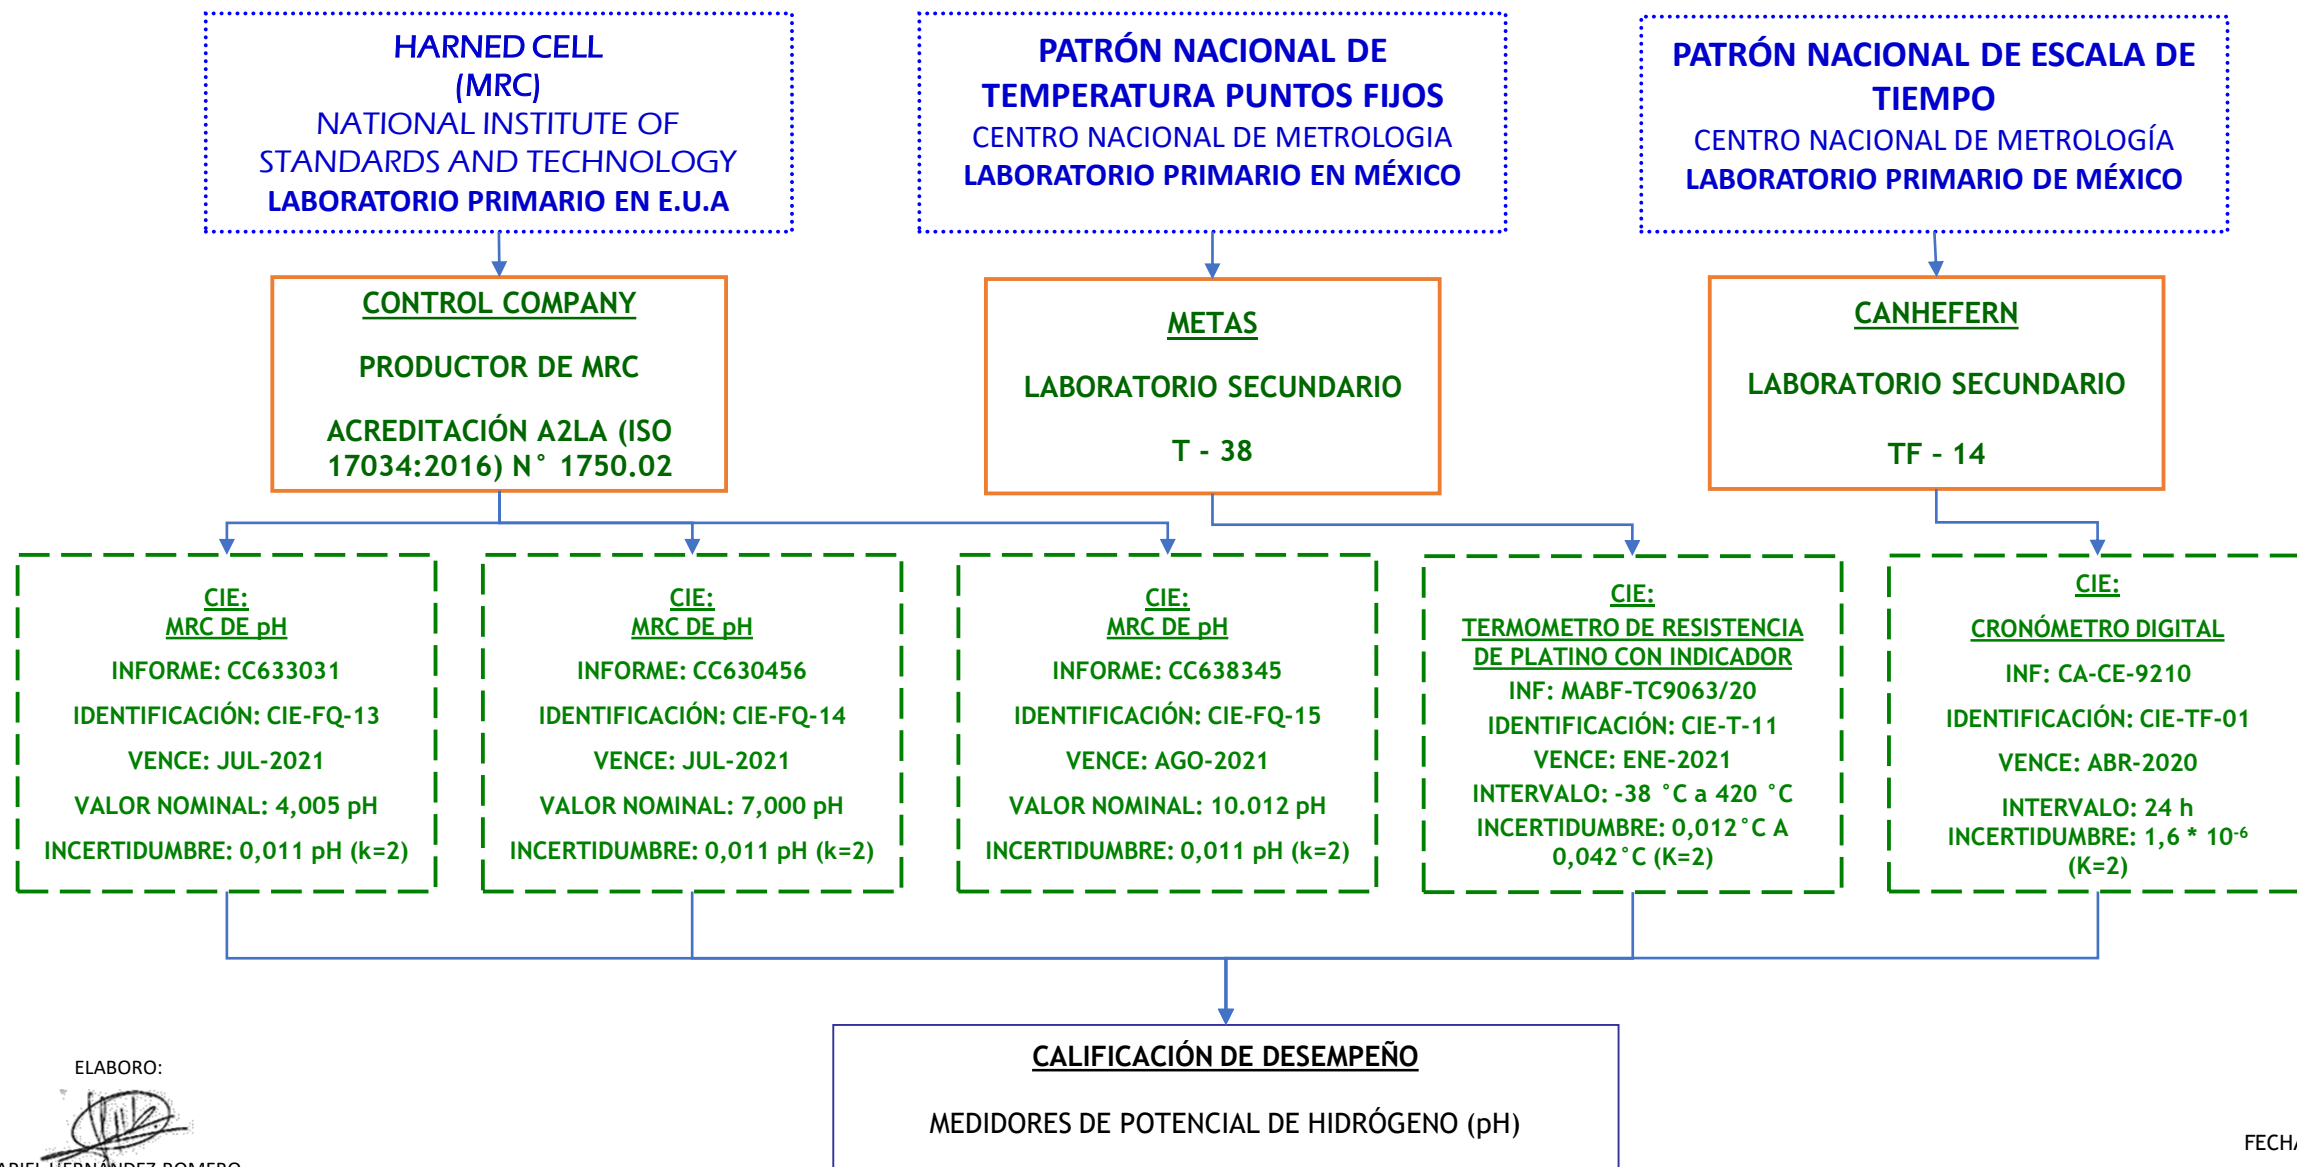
HARNED CELL
(MRC)
NATIONAL INSTITUTE OF STANDARDS AND TECHNOLOGY
LABORATORIO PRIMARIO EN E.U.A

PATRÓN NACIONAL DE TEMPERATURA PUNTOS FIJOS
CENTRO NACIONAL DE METROLOGIA
LABORATORIO PRIMARIO EN MÉXICO

PATRÓN NACIONAL DE ESCALA DE TIEMPO
CENTRO NACIONAL DE METROLOGÍA
LABORATORIO PRIMARIO DE MÉXICO

CONTROL COMPANY

PRODUCTOR DE MRC

ACREDITACIÓN A2LA (ISO 17034:2016) N° 1750.02

METAS

LABORATORIO SECUNDARIO

T - 38

CANHEFERN

LABORATORIO SECUNDARIO

TF - 14

CIE:
MRC DE pH
INFORME: CC633031
IDENTIFICACIÓN: CIE-FQ-13
VENCE: JUL-2021
VALOR NOMINAL: 4,005 pH
INCERTIDUMBRE: 0,011 pH (k=2)

CIE:
MRC DE pH
INFORME: CC630456
IDENTIFICACIÓN: CIE-FQ-14
VENCE: JUL-2021
VALOR NOMINAL: 7,000 pH
INCERTIDUMBRE: 0,011 pH (k=2)

CIE:
MRC DE pH
INFORME: CC638345
IDENTIFICACIÓN: CIE-FQ-15
VENCE: AGO-2021
VALOR NOMINAL: 10.012 pH
INCERTIDUMBRE: 0,011 pH (k=2)

CIE:
TERMOMETRO DE RESISTENCIA DE PLATINO CON INDICADOR
INF: MABF-TC9063/20
IDENTIFICACIÓN: CIE-T-11
VENCE: ENE-2021
INTERVALO: -38 °C a 420 °C
INCERTIDUMBRE: 0,012°C A 0,042°C (K=2)

CIE:
CRONÓMETRO DIGITAL
INF: CA-CE-9210
IDENTIFICACIÓN: CIE-TF-01
VENCE: ABR-2020
INTERVALO: 24 h
INCERTIDUMBRE: 1,6 * $10^{-6}$ (K=2)

CALIFICACIÓN DE DESEMPEÑO

MEDIDORES DE POTENCIAL DE HIDRÓGENO (pH)

ELABORO:
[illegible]

FECH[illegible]